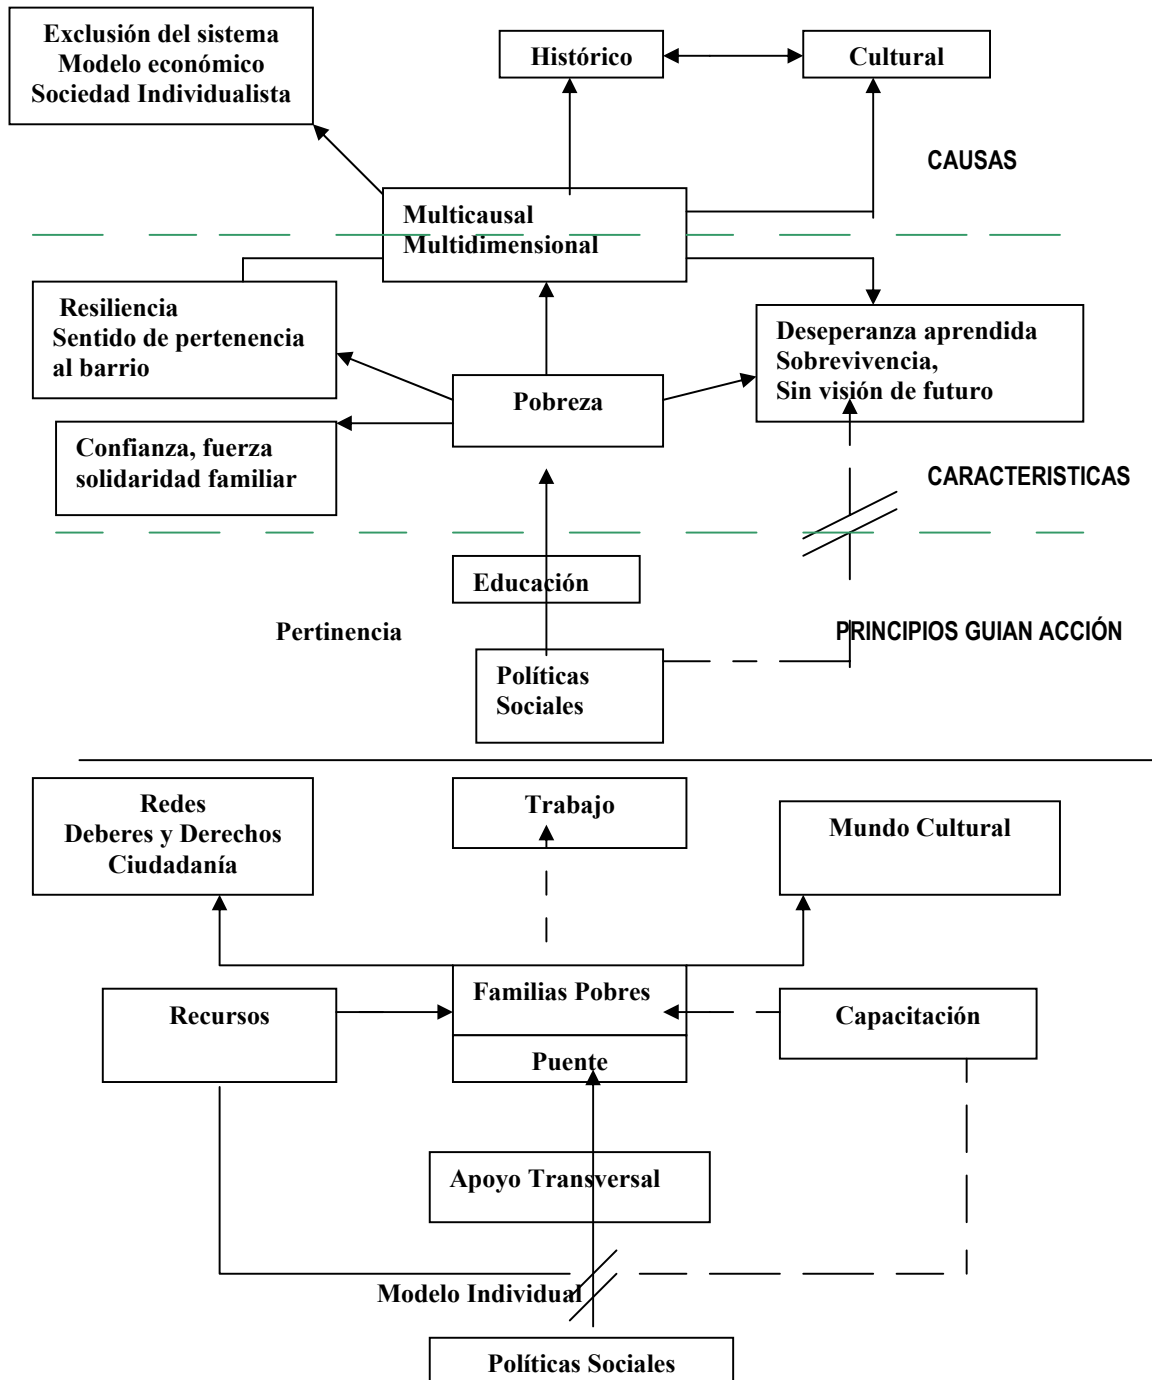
Exclusión del sistema
Modelo económico
Sociedad Individualista

Histórico

Cultural

CAUSAS

Multicausal
Multidimensional

Resiliencia
Sentido de pertenencia al barrio

Deseperanza aprendida
Sobrevivencia,
Sin visión de futuro

Pobreza

Confianza, fuerza solidaridad familiar

CARACTERISTICAS

Educación

Pertinencia

PRINCIPIOS GUIAN ACCIÓN

Políticas Sociales

Redes
Deberes y Derechos
Ciudadanía

Trabajo

Mundo Cultural

Familias Pobres

Recursos

Capacitación

Puente

Apoyo Transversal

Modelo Individual

Políticas Sociales